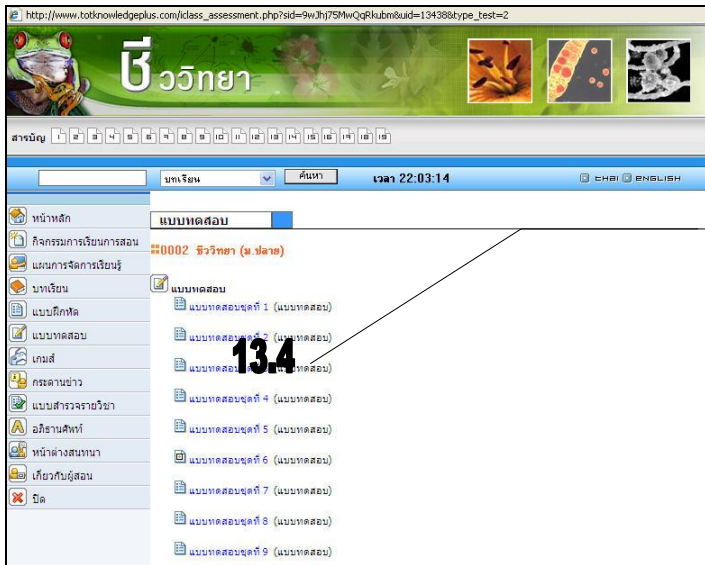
http://www.totknowledgeplus.com/iclass_assessment.php?sid=9wJhj75MwQqRkubm&uid=13438&type_test=2

ชีววิทยา

สารบัญ ๑ ๒ ๓ ๔ ๕ ๖ ๗ ๘ ๙ ๑๐ ๑๑ ๑๒ ๑๓ ๑๔ ๑๕ ๑๖ ๑๗ ๑๘ ๑๙

บทเรียน ค้นหา เวลา 22:03:14 THAI ENGLISH

หน้าหลัก
กิจกรรมการเรียนการสอน
แผนการจัดการเรียนรู้
บทเรียน
แบบฝึกหัด
แบบทดสอบ
เกมส์
กระดานข่าว
แบบสำรวจรายวิชา
อภิธานศัพท์
ห้องสนทนา
เกี่ยวกับผู้สอน
ปิด

แบบทดสอบ

0002 ชีววิทยา (ม.ปลาย)

แบบทดสอบ
แบบทดสอบชุดที่ 1 (แบบทดสอบ)
แบบทดสอบชุดที่ 2 (แบบทดสอบ)
แบบทดสอบ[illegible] (แบบทดสอบ)
แบบทดสอบชุดที่ 4 (แบบทดสอบ)
แบบทดสอบชุดที่ 5 (แบบทดสอบ)
แบบทดสอบชุดที่ 6 (แบบทดสอบ)
แบบทดสอบชุดที่ 7 (แบบทดสอบ)
แบบทดสอบชุดที่ 8 (แบบทดสอบ)
แบบทดสอบชุดที่ 9 (แบบทดสอบ)

13.4